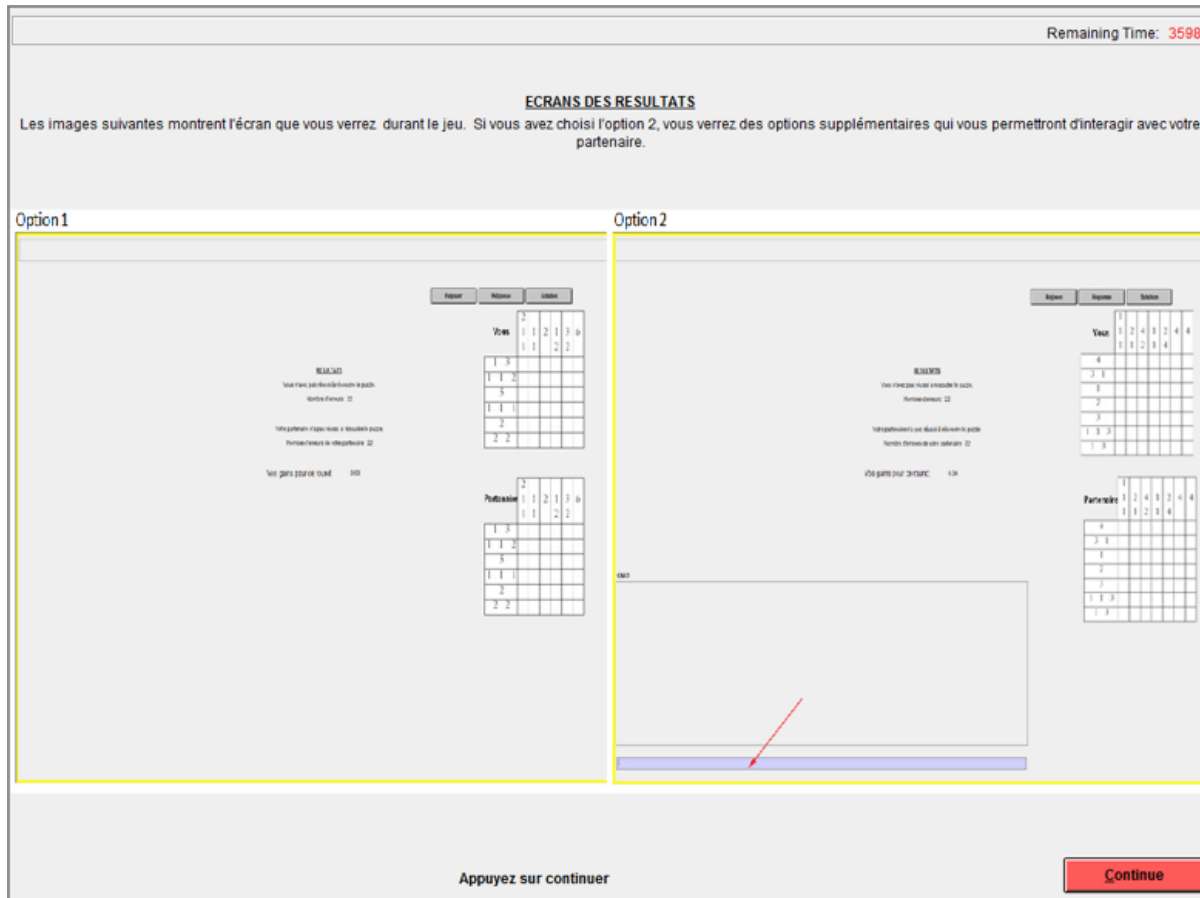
Remaining Time: 3598

ECRANS DES RESULTATS

Les images suivantes montrent l'écran que vous verrez durant le jeu. Si vous avez choisi l'option 2, vous verrez des options supplémentaires qui vous permettront d'interagir avec votre partenaire.

Option 1

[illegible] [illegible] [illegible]

Vous

RESULTATS

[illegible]

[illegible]

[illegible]

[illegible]

Vos gains pour ce round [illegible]

Partenaire

Option 2

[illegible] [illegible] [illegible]

Vous

RESULTATS

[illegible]

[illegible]

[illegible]

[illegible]

Vos gains pour ce round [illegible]

Partenaire

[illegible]

Appuyez sur continuer

Continue